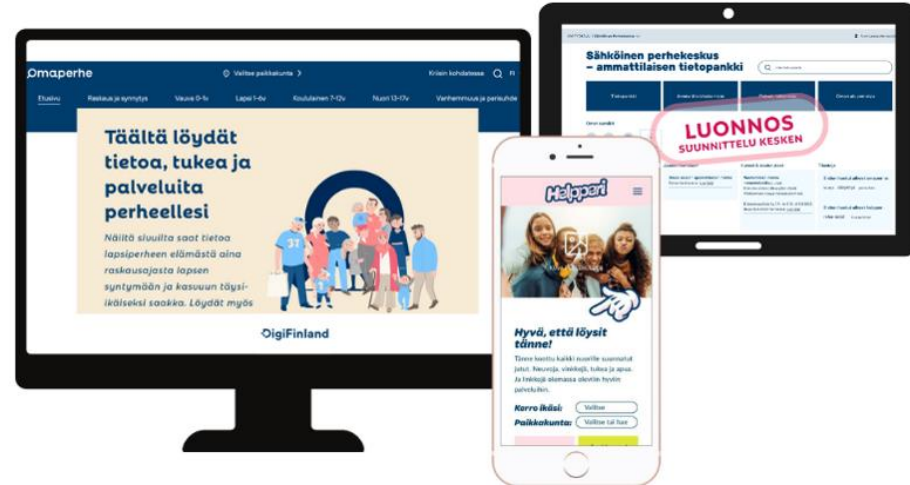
Omaperhe

Valitse paikkakunta

Kriisin kohdatessa

FI

Etusivu | Raskaus ja synnytys | Vauva 0-1v | Lapsi 1-6v | Koululainen 7-12v | Nuori 13-17v | Vanhemmuus ja parisuhde

Täältä löydät tietoa, tukea ja palveluita perheellesi

Näiltä sivuilta saat tietoa lapsiperheen elämästä aina raskausajasta lapsen syntymään ja kasvuun täysi-ikäiseksi saakka. Löydät myös

DigiFinland

Sähköinen perhekeskus – ammattilaisen tietopankki

LUONNOS
SUUNNITTELU KESKEN

Helppari

Hyvä, että löysit tänne!

Tänne koottu kaikki nuorille suunnatut jutut. Neuvoja, vinkkejä, tukea ja apua. Ja linkkejä alueesi olevien hyvien palveluihin.

Kerro ikäsi: Valitse

Paikkakunta: Valitse tai hae